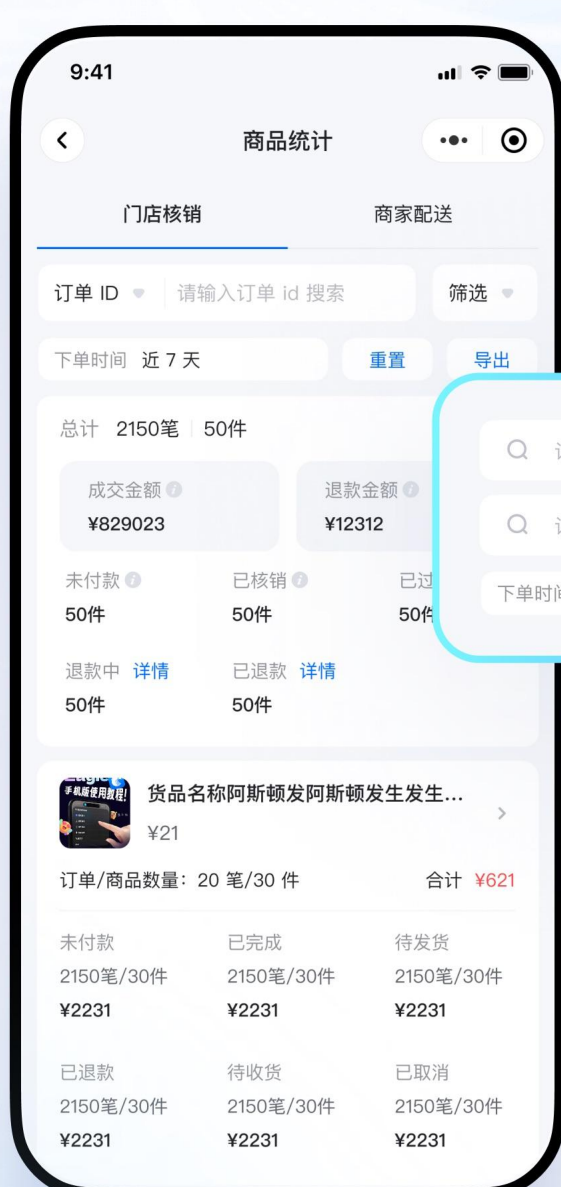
9:41

商品统计

门店核销 商家配送

订单 ID 请输入订单 id 搜索 筛选

下单时间 近 7 天 重置 导出

总计 2150笔 | 50件

成交金额
¥829023

退款金额
¥12312

未付款
50件

已核销
50件

已过
50件

退款中 详情
50件

已退款 详情
50件

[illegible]
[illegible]
下单时间

手机版使用教程!

货品名称阿斯顿发阿斯顿发生发生...
¥21

订单/商品数量: 20 笔/30 件 合计 ¥621

| 未付款 | 已完成 | 待发货 |
|---|---|---|
| 2150笔/30件 | 2150笔/30件 | 2150笔/30件 |
| ¥2231 | ¥2231 | ¥2231 |

| 已退款 | 待收货 | 已取消 |
|---|---|---|
| 2150笔/30件 | 2150笔/30件 | 2150笔/30件 |
| ¥2231 | ¥2231 | ¥2231 |